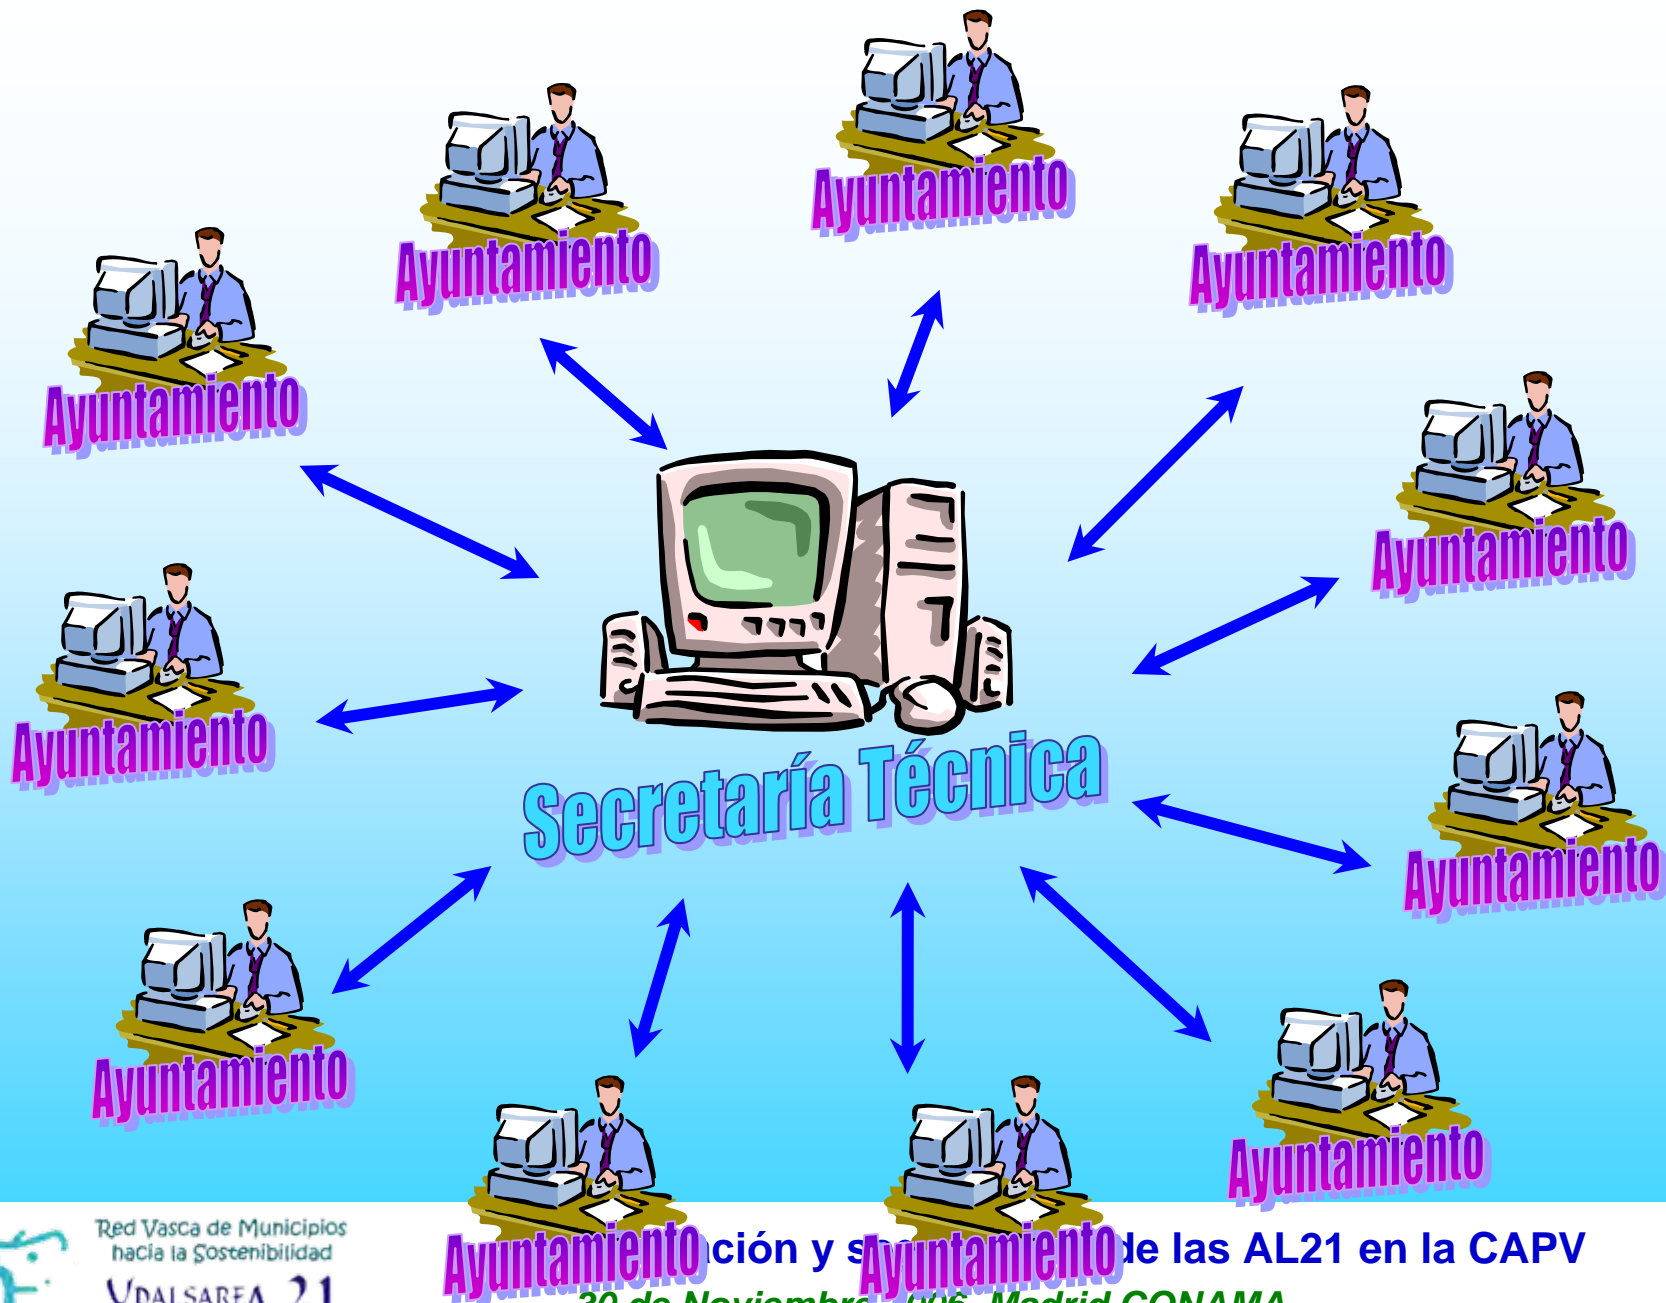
Ayuntamiento

Ayuntamiento

Ayuntamiento

Ayuntamiento

Ayuntamiento

Ayuntamiento

Ayuntamiento

Secretaría Técnica

Ayuntamiento

Ayuntamiento

Ayuntamiento

Ayuntamiento

Ayuntamiento

Red Vasca de Municipios hacia la Sostenibilidad

UDALSAREA 21

Ayuntamiento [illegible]ción y s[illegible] Ayuntamiento de las AL21 en la CAPV

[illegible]30 de Noviembre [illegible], Madrid CONAMA